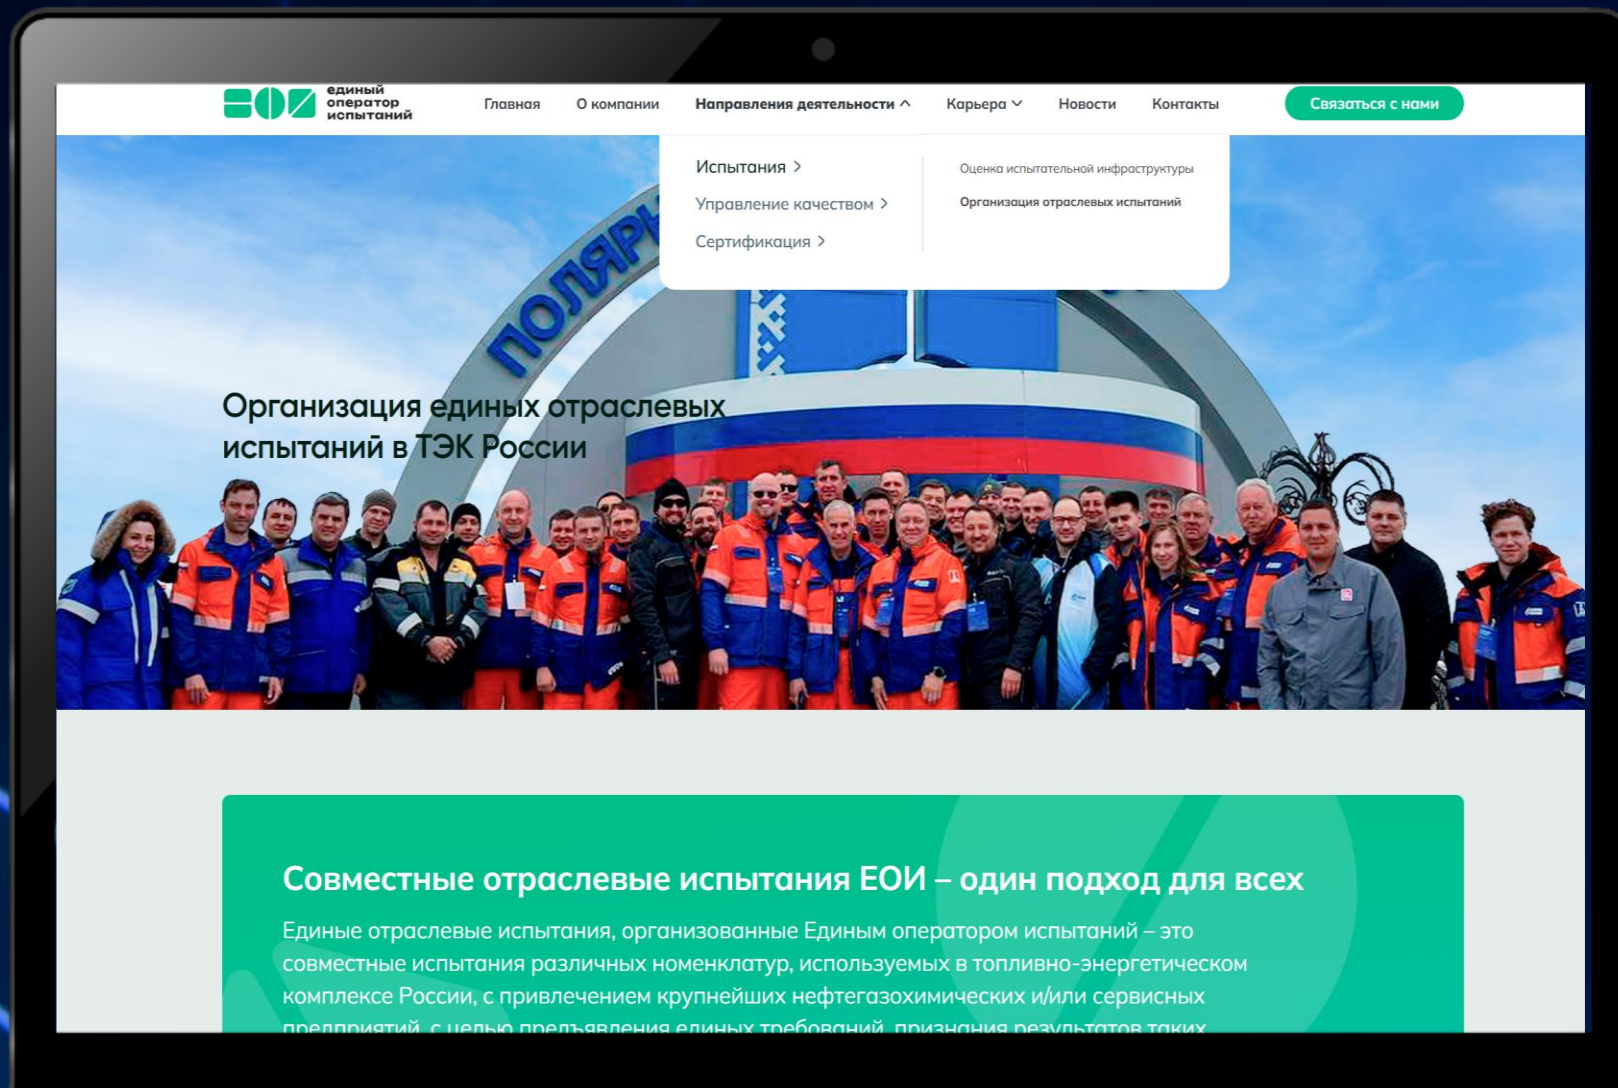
единый оператор испытаний

Главная О компании Направления деятельности Карьера Новости Контакты Связаться с нами

Испытания >
Управление качеством >
Сертификация >

Оценка испытательной инфраструктуры
Организация отраслевых испытаний

ПОЛЯРН

Организация единых отраслевых испытаний в ТЭК России

Совместные отраслевые испытания ЕОИ – один подход для всех

Единые отраслевые испытания, организованные Единым оператором испытаний – это совместные испытания различных номенклатур, используемых в топливно-энергетическом комплексе России, с привлечением крупнейших нефтегазохимических и/или сервисных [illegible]